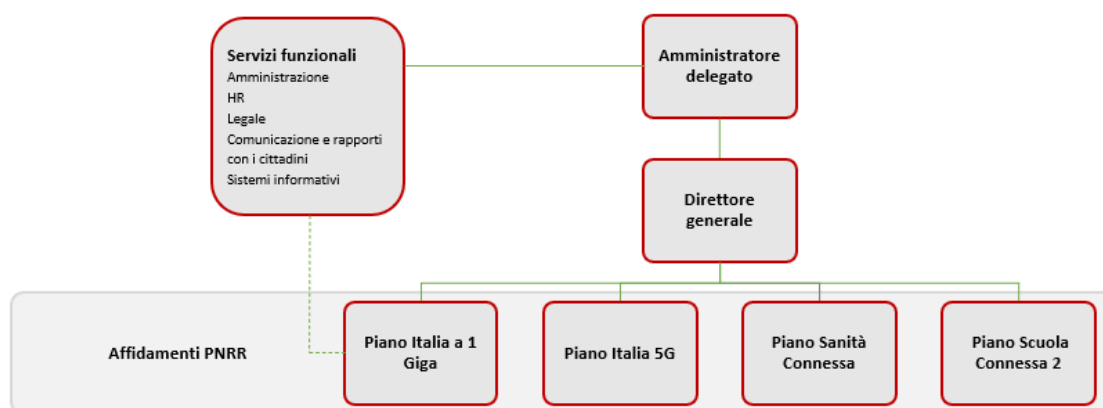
Servizi funzionali
Amministrazione
HR
Legale
Comunicazione e rapporti con i cittadini
Sistemi informativi

Amministratore delegato

Direttore generale

Affidamenti PNRR

Piano Italia a 1 Giga

Piano Italia 5G

Piano Sanità Connessa

Piano Scuola Connessa 2